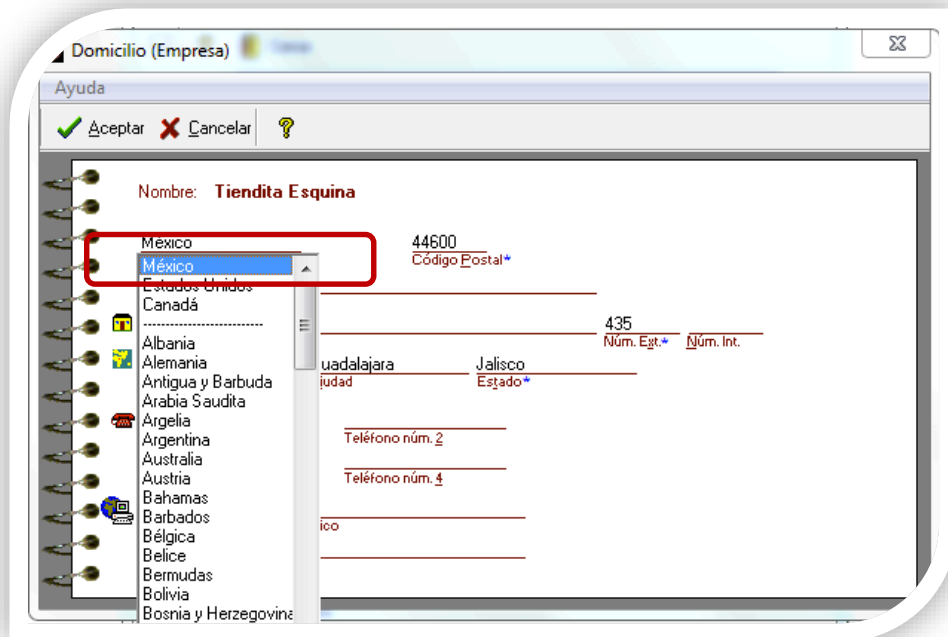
Domicilio (Empresa)

Ayuda

Aceptar Cancelar

Nombre: Tiendita Esquina

México

44600
Código Postal*

México
Estados Unidos
Canadá
-------------------------
Albania
Alemania
Antigua y Barbuda
Arabia Saudita
Argelia
Argentina
Australia
Austria
Bahamas
Barbados
Bélgica
Belice
Bermudas
Bolivia
Bosnia y Herzegovina

435
Núm. Ext.* Núm. Int.

uadalajara
iudad

Jalisco
Estado*

Teléfono núm. 2

Teléfono núm. 4

ico